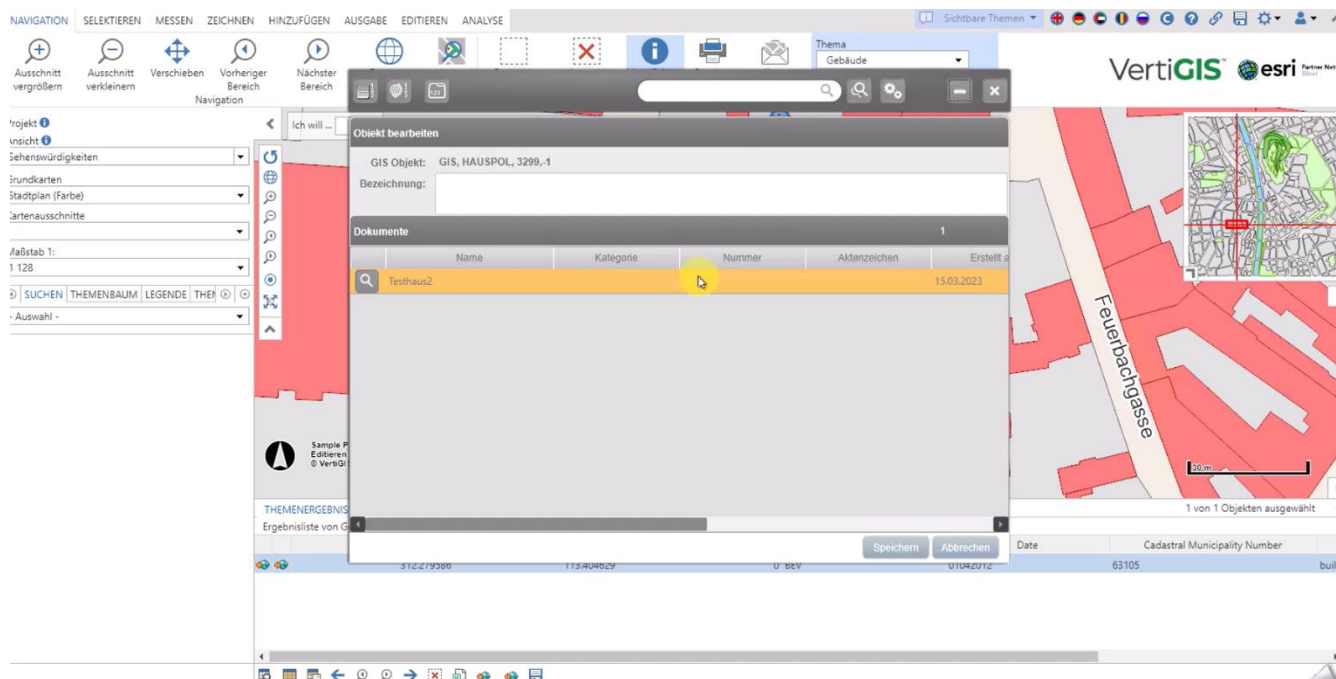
NAVIGATION SELEKTIEREN MESSEN ZEICHNEN HINZUFÜGEN AUSGABE EDITIEREN ANALYSE

Sichtbare Themen

Ausschnitt vergrößern
Ausschnitt verkleinern
Verschieben
Vorheriger Bereich
Nächster Bereich
Navigation

Thema
Gebäude

VertiGIS esri

Projekt
Ansicht
Sehenswürdigkeiten
Grundkarten
Stadtplan (Farbe)
Kartenausschnitte
Maßstab 1:
1 128
SUCHEN THEMENBAUM LEGENDE THEI
- Auswahl -

Ich will ...

Objekt bearbeiten

GIS Objekt: GIS, HAUSPOL, 3299,-1
Bezeichnung:

Dokumente 1

| | Name | Kategorie | Nummer | Aktenzeichen | Erstellt a |
|---|---|---|---|---|---|
| | Testhaus2 | | | | 15.03.2023 |

Speichern Abbrechen

Feuerbachgasse

30 m

Sample P
Editieren
© VertiGI

THEMENERGEBNIS
Ergebnisliste von G

1 von 1 Objekten ausgewählt

Date
Cadastral Municipality Number

312.279586 113.404629 0 BEV 01042012 63105 buil